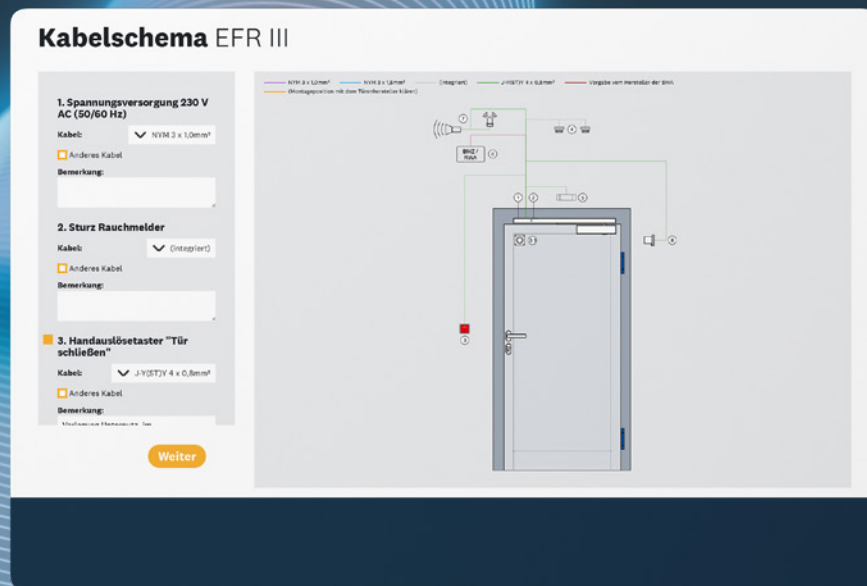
**Kabelschema** EFR III

1. Spannungsversorgung 230 V AC (50/60 Hz)

Kabel: NYM 3 x 1,0mm²

Anderes Kabel

Bemerkung:

2. Sturz Rauchmelder

Kabel: (integriert)

Anderes Kabel

Bemerkung:

3. Handauslösetaster "Tür schließen"

Kabel: J-Y(ST)Y 4 x 0,8mm²

Anderes Kabel

Bemerkung:

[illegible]

Weiter

NYM 3 x 1,0mm² NYM 3 x 1,5mm² (integriert) J-Y(ST)Y 4 x 0,8mm² Vorgabe vom Hersteller der BMA

(Montageposition mit dem Türenhersteller klären)

7

BMZ / RWA 4

1 2 5

3

6

8